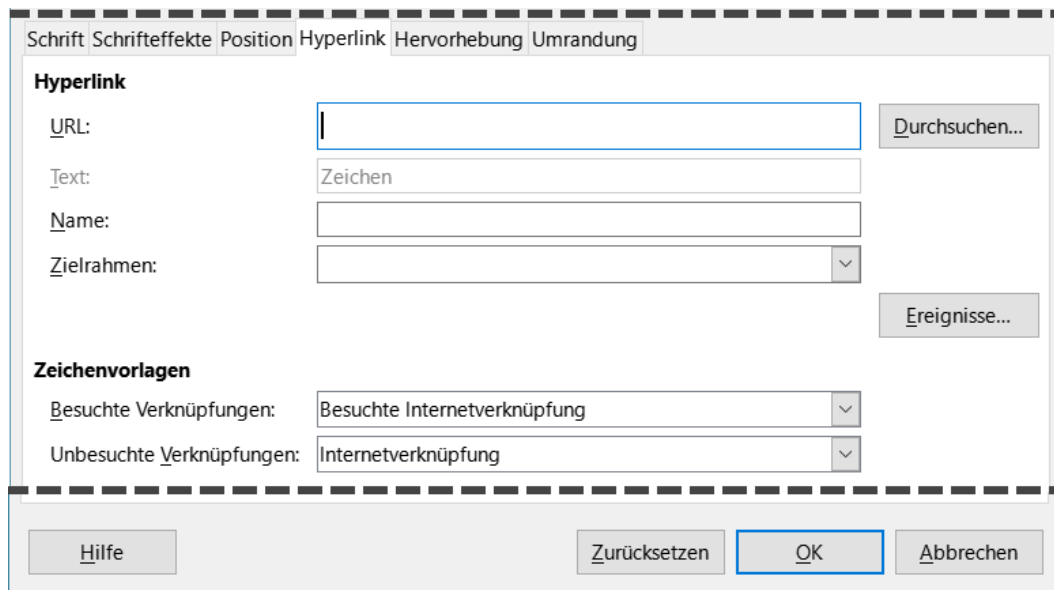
Schrift Schrifteffekte Position Hyperlink Hervorhebung Umrandung

Hyperlink

URL:

Durchsuchen...

Text: Zeichen

Name:

Zielrahmen:

Ereignisse...

Zeichenvorlagen

Besuchte Verknüpfungen: Besuchte Internetverknüpfung

Unbesuchte Verknüpfungen: Internetverknüpfung

Hilfe

Zurücksetzen

OK

Abbrechen